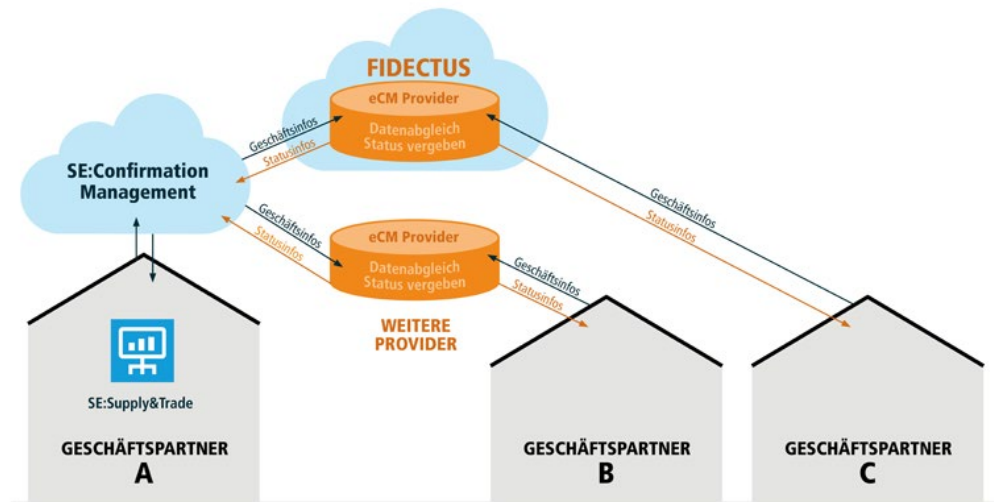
FIDECTUS

eCM Provider

Datenabgleich
Status vergeben

Geschäftsinfos

Statusinfos

SE:Confirmation Management

Geschäftsinfos

Statusinfos

Geschäftsinfos

Statusinfos

eCM Provider

Datenabgleich
Status vergeben

Geschäftsinfos

Statusinfos

WEITERE PROVIDER

SE:Supply&Trade

GESCHÄFTSPARTNER
A

GESCHÄFTSPARTNER
B

GESCHÄFTSPARTNER
C